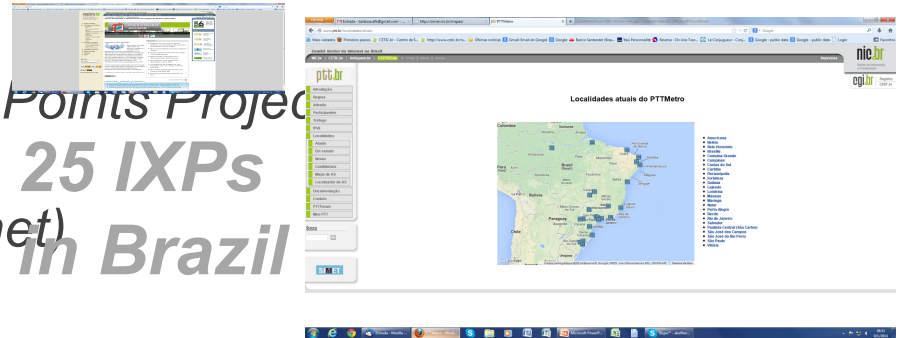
Points Projec
25 IXPs
net)
in Brazil

Localidades atuais do PTTMetro

ptt.br

Introdução
Regiões
Adesão
Participantes
Tráfego
IPv6
Localidades
Atuais
Em estudo
Mapa de AS
Documentação
Contato
PTT Forum

nic.br
cgi.br

Americana
Belém
Belo Horizonte
Brasília
Campina Grande
Campinas
Caxias do Sul
Curitiba
Florianópolis
Fortaleza
Goiânia
Lajeado
Londrina
Manaus
Maringá
Natal
Porto Alegre
Recife
Rio de Janeiro
Salvador
São Carlos
São José dos Campos
São José do Rio Preto
São Paulo
Vitória

Brasil
Bolivia
Paraguay
Chile
Uruguay
Colombia

SIMET